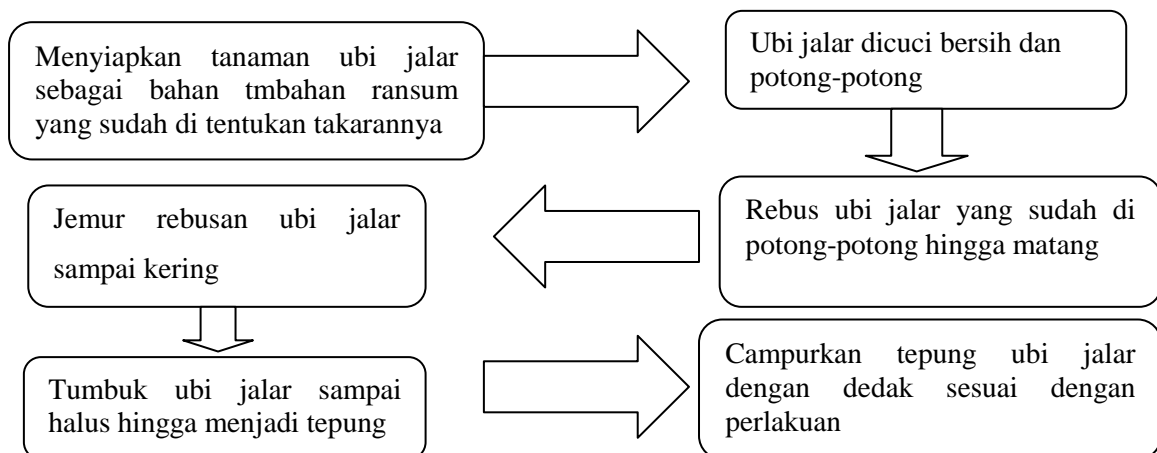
Menyiapkan tanaman ubi jalar sebagai bahan tmbahan ransum yang sudah di tentukan takarannya

Ubi jalar dicuci bersih dan potong-potong

Rebus ubi jalar yang sudah di potong-potong hingga matang

Jemur rebusan ubi jalar sampai kering

Tumbuk ubi jalar sampai halus hingga menjadi tepung

Campurkan tepung ubi jalar dengan dedak sesuai dengan perlakuan